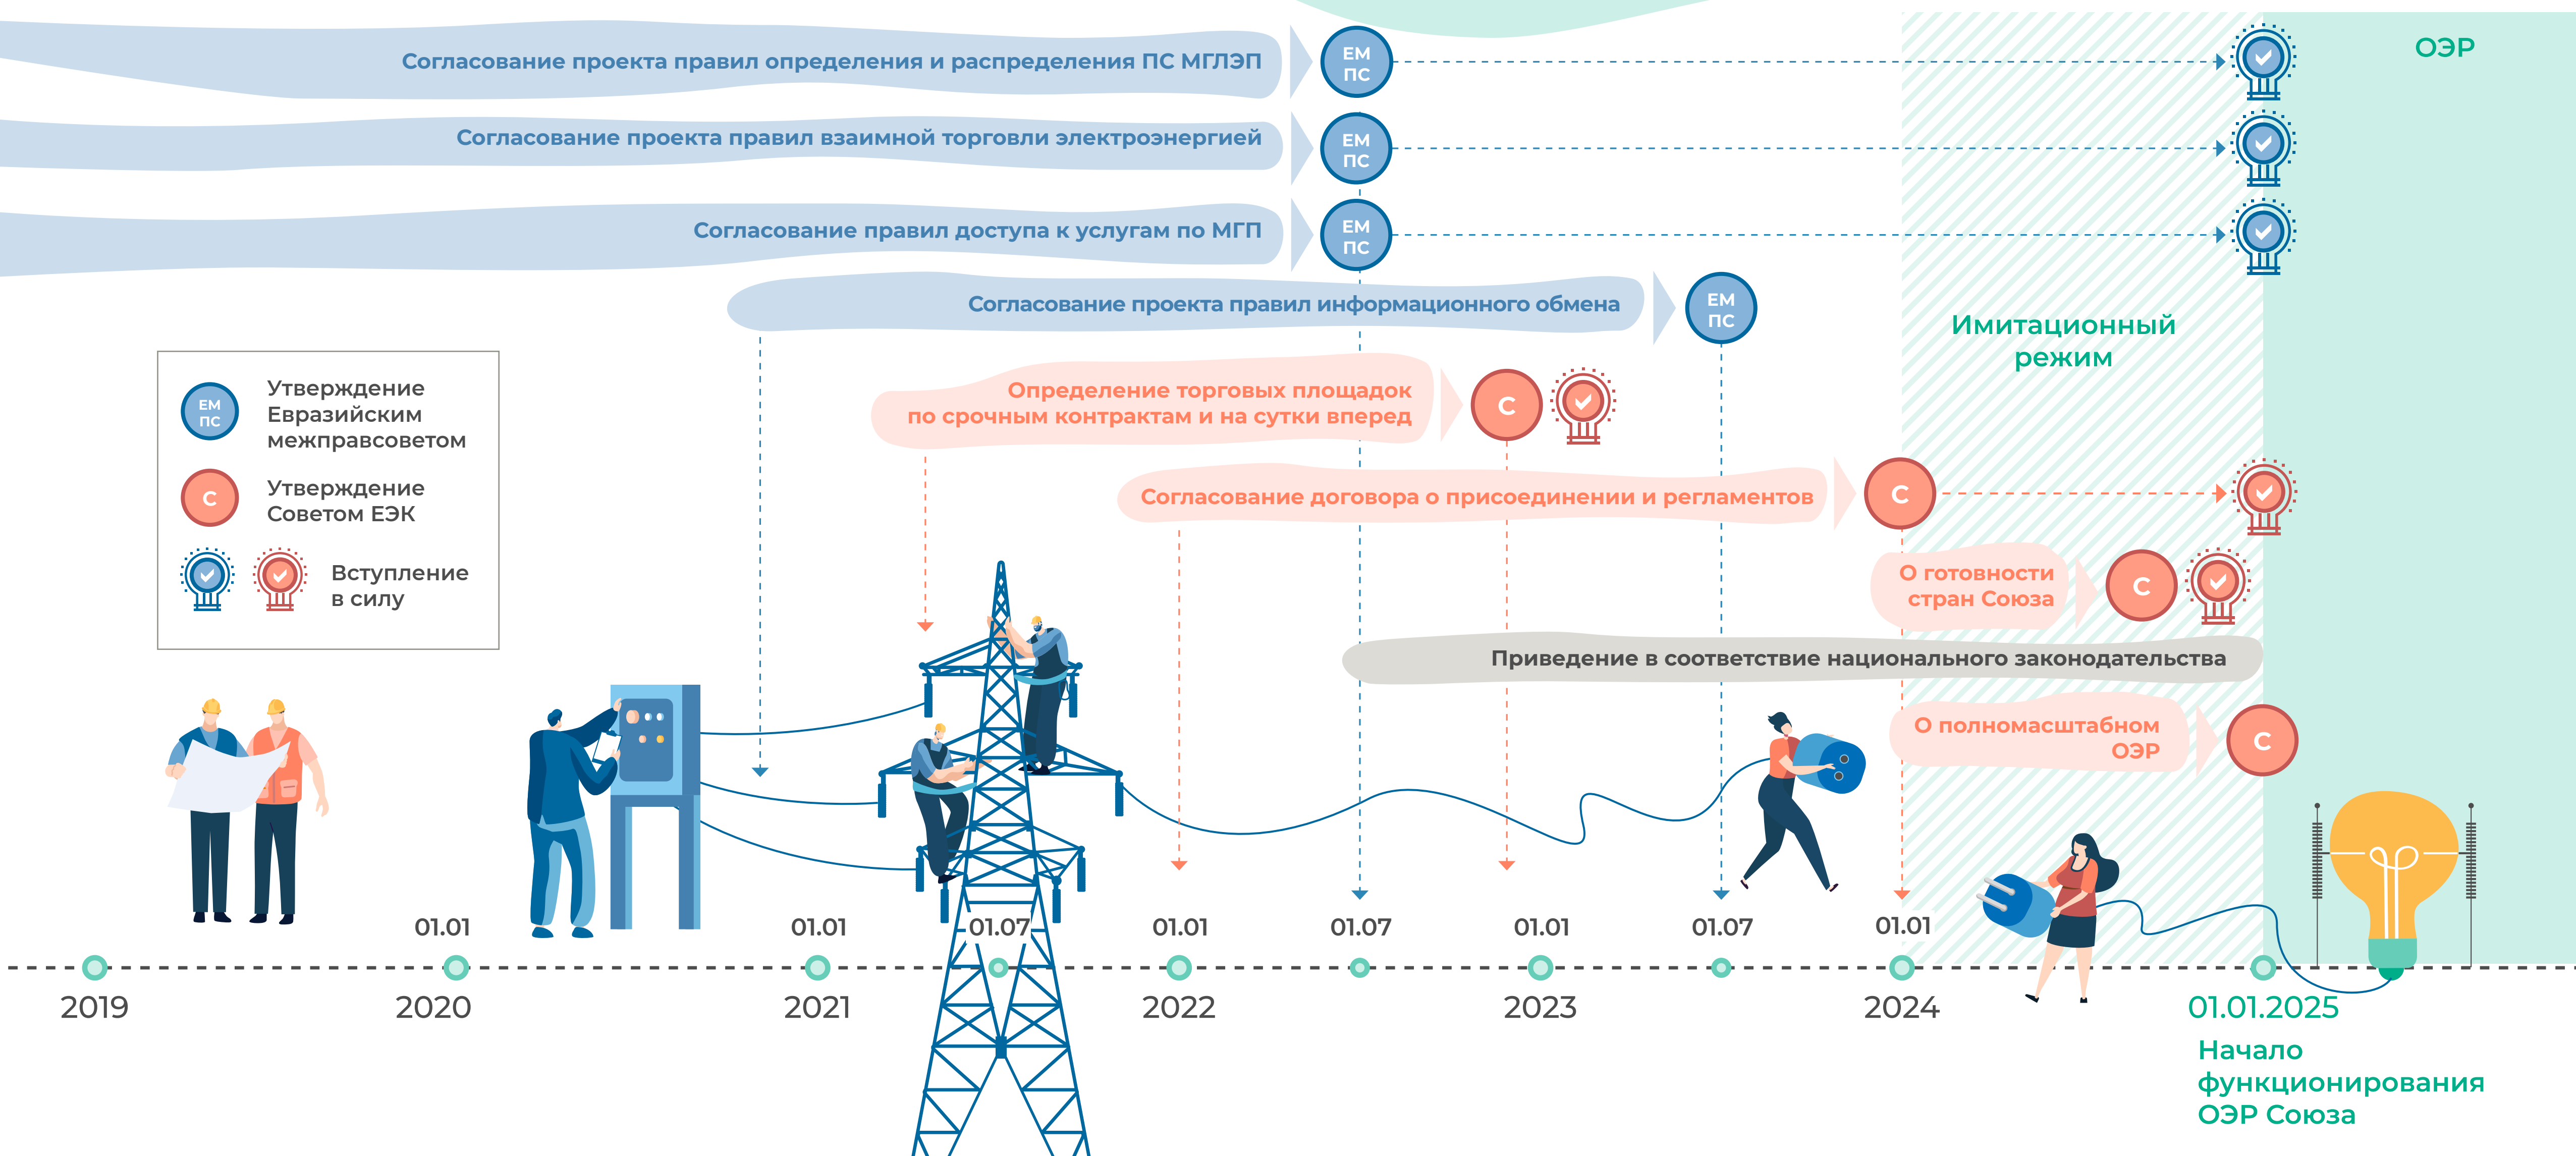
Согласование проекта правил определения и распределения ПС МГЛЭП

ЕМ ПС

ОЭР

Согласование проекта правил взаимной торговли электроэнергией

ЕМ ПС

Согласование правил доступа к услугам по МГП

ЕМ ПС

Согласование проекта правил информационного обмена

ЕМ ПС

Имитационный режим

ЕМ ПС Утверждение Евразийским межправсоветом

С Утверждение Советом ЕЭК

Вступление в силу

Определение торговых площадок по срочным контрактам и на сутки вперед

С

Согласование договора о присоединении и регламентов

С

О готовности стран Союза

С

Приведение в соответствие национального законодательства

О полномасштабном ОЭР

С

01.01 01.01 01.07 01.01 01.07 01.01 01.07 01.01

2019 2020 2021 2022 2023 2024 01.01.2025

Начало функционирования ОЭР Союза